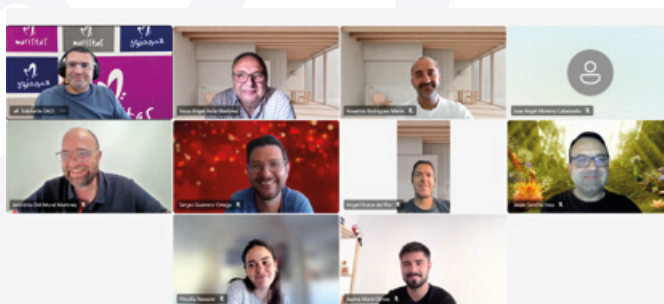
Solidaria ONCE
Jesus Angel Peña Martinez
Anselmo Rodriguez Marin
Jose Angel Moreno Cabanzala
Antonio Del Moral Martinez
Sergio Guerrero Ortega
Angel Rivera del Rio
Javier Sanchez Vaya
Priscilla Navarro
Juanra Marin Ortizo